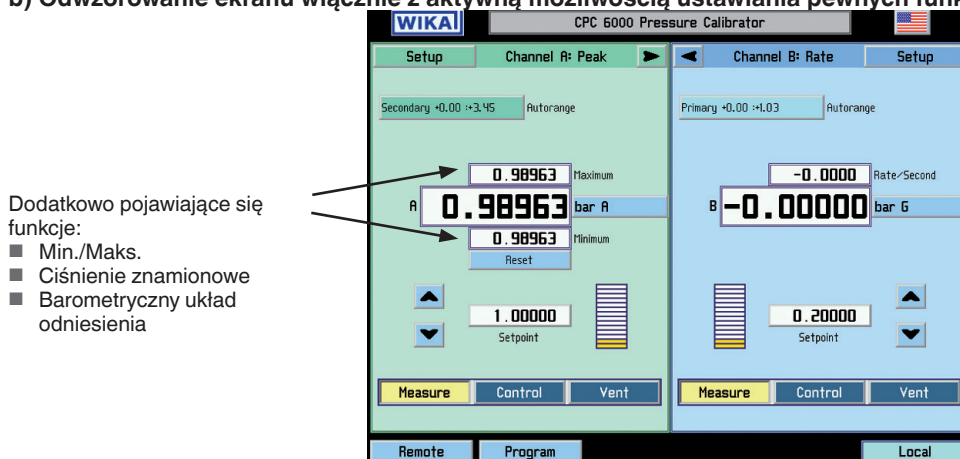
b) Odwzorowanie ekranu wyłącznie z aktywną możliwością ustawiania pewnych funk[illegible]

WIKA
CPC 6000 Pressure Calibrator

Setup
Channel A: Peak
Secondary +0.00 :+3.45
Autorange
0.98963
Maximum
A
0.98963
bar A
0.98963
Minimum
Reset
1.00000
Setpoint
Measure
Control
Vent

Channel B: Rate
Setup
Primary +0.00 :+1.03
Autorange
-0.0000
Rate/Second
B
-0.00000
bar G
0.20000
Setpoint
Measure
Control
Vent

Remote
Program
Local

Dodatkowo pojawiające się funkcje:
■ Min./Maks.
■ Ciśnienie znamionowe
■ Barometryczny układ odniesienia